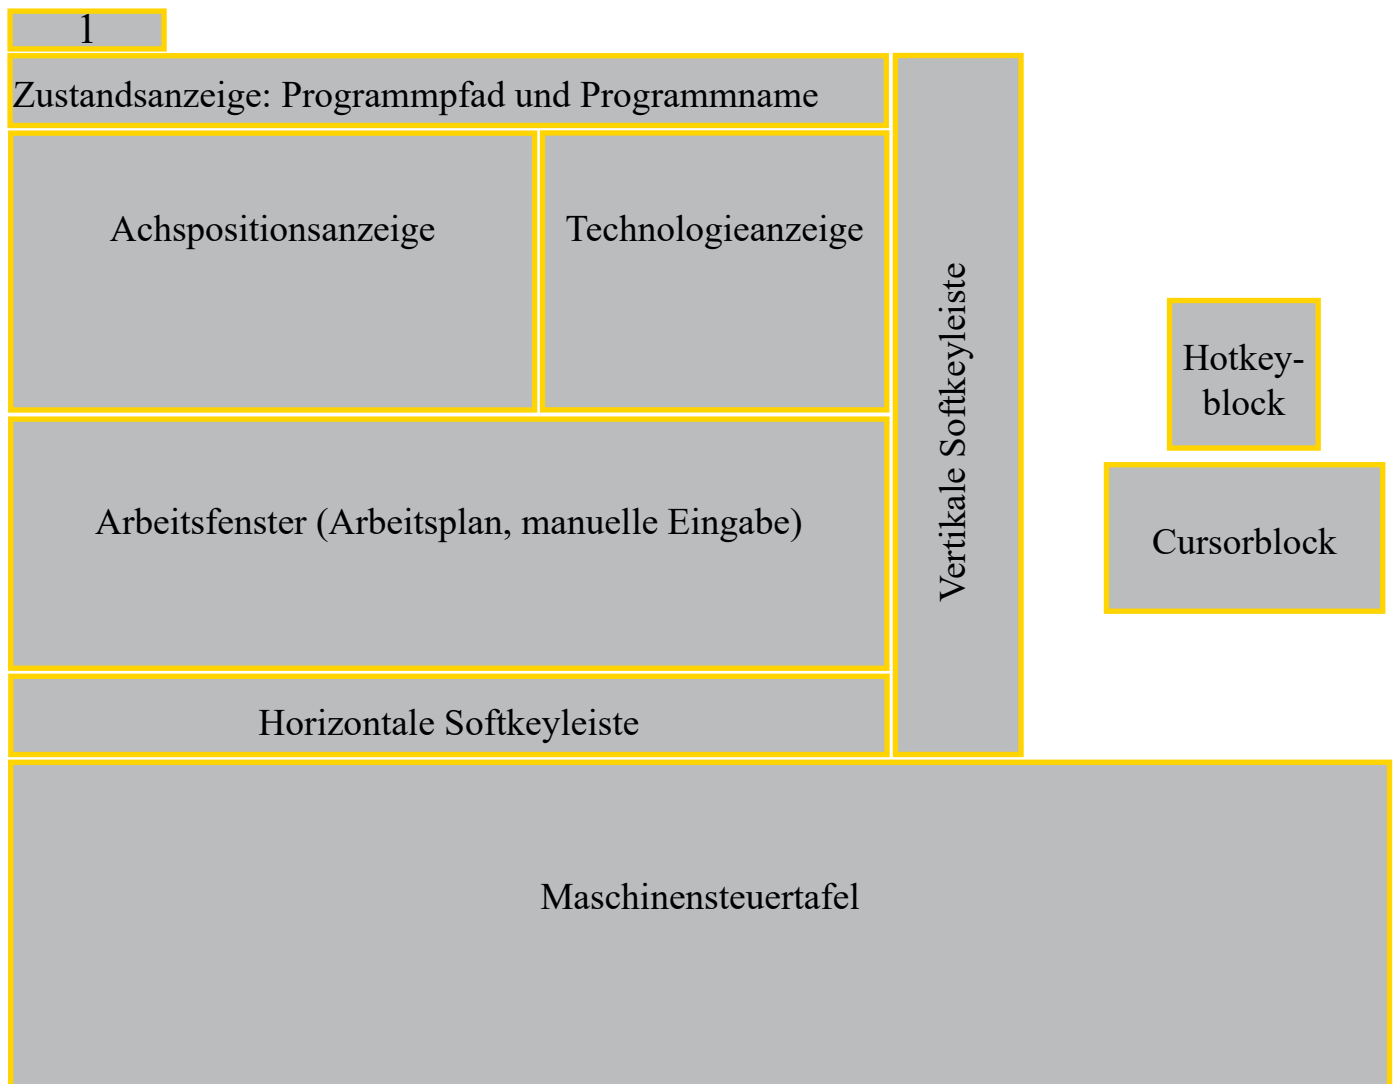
1

Zustandsanzeige: Programmpfad und Programmname

Achspositionsanzeige

Technologieanzeige

Vertikale Softkeyleiste

Hotkeyblock

Cursorblock

Arbeitsfenster (Arbeitsplan, manuelle Eingabe)

Horizontale Softkeyleiste

Maschinensteuertafel